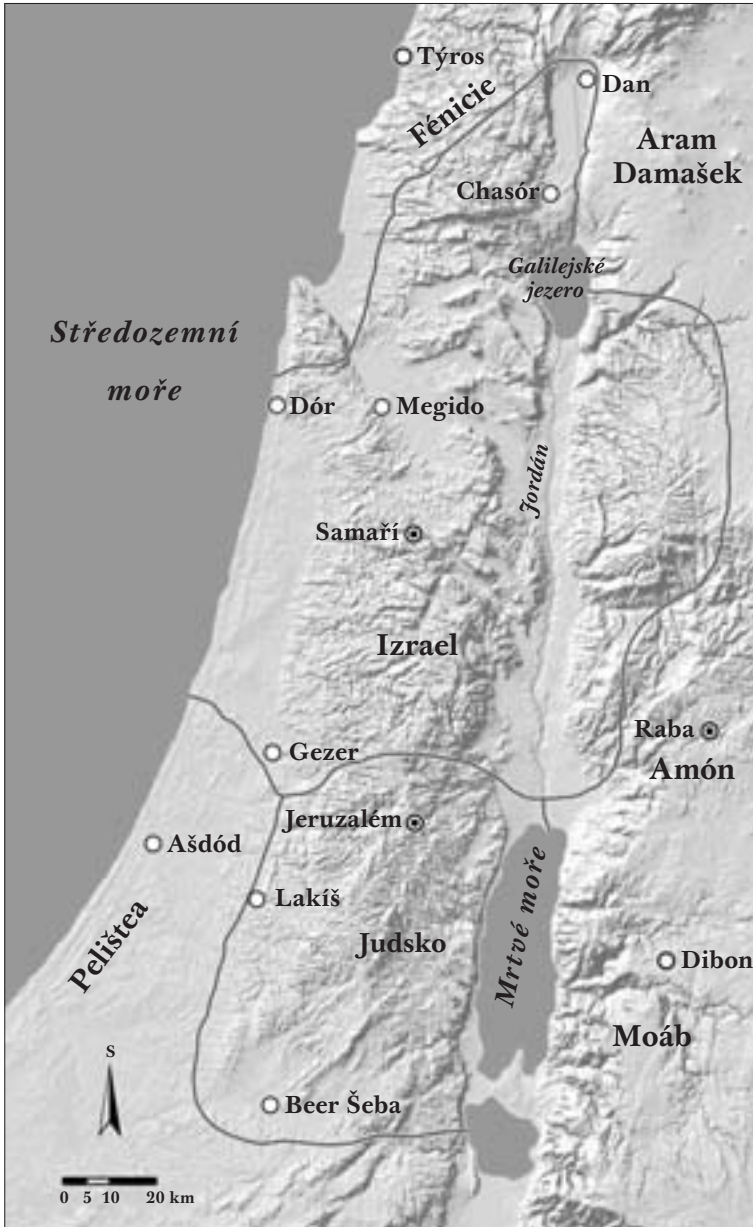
Týros
Dan
Fénicie
Aram
Damašek
Chasór
Galilejské
jezero
Středozemní
moře
Dór
Megido
Jordán
Samaří
Izrael
Raba
Gezer
Amón
Jeruzalém
Ašdód
Mrtvé moře
Lakíš
Judsko
Pelištea
Dibon
Moáb
S
Beer Šeba
0 5 10 20 km